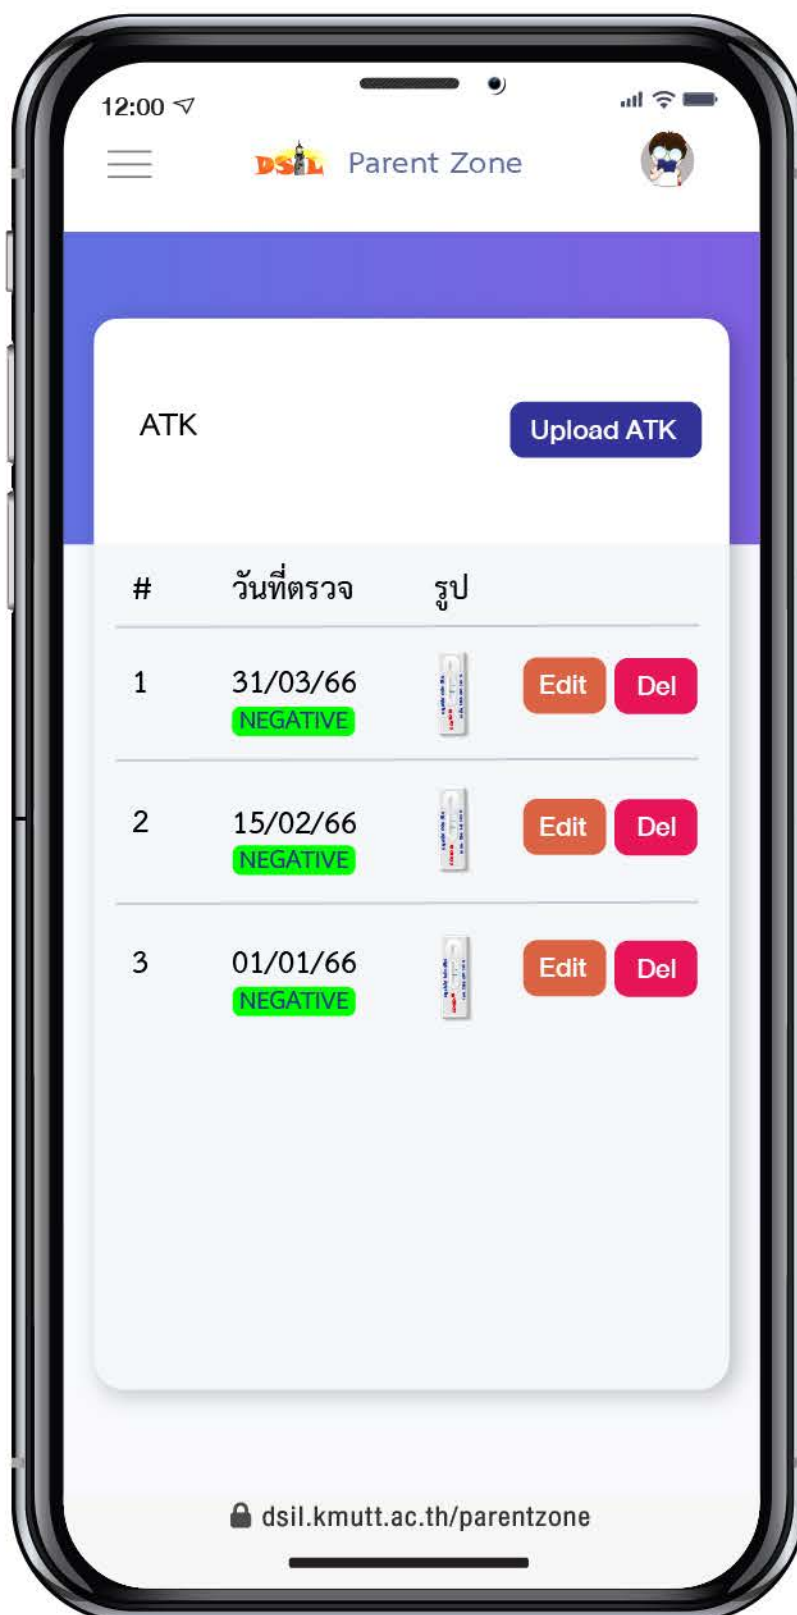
12:00

DSIL Parent Zone

ATK

Upload ATK

| # | วันที่ตรวจ | รูป | |
|---|---|---|---|
| 1 | 31/03/66 NEGATIVE | | Edit Del |
| 2 | 15/02/66 NEGATIVE | | Edit Del |
| 3 | 01/01/66 NEGATIVE | | Edit Del |

dsil.kmutt.ac.th/parentzone